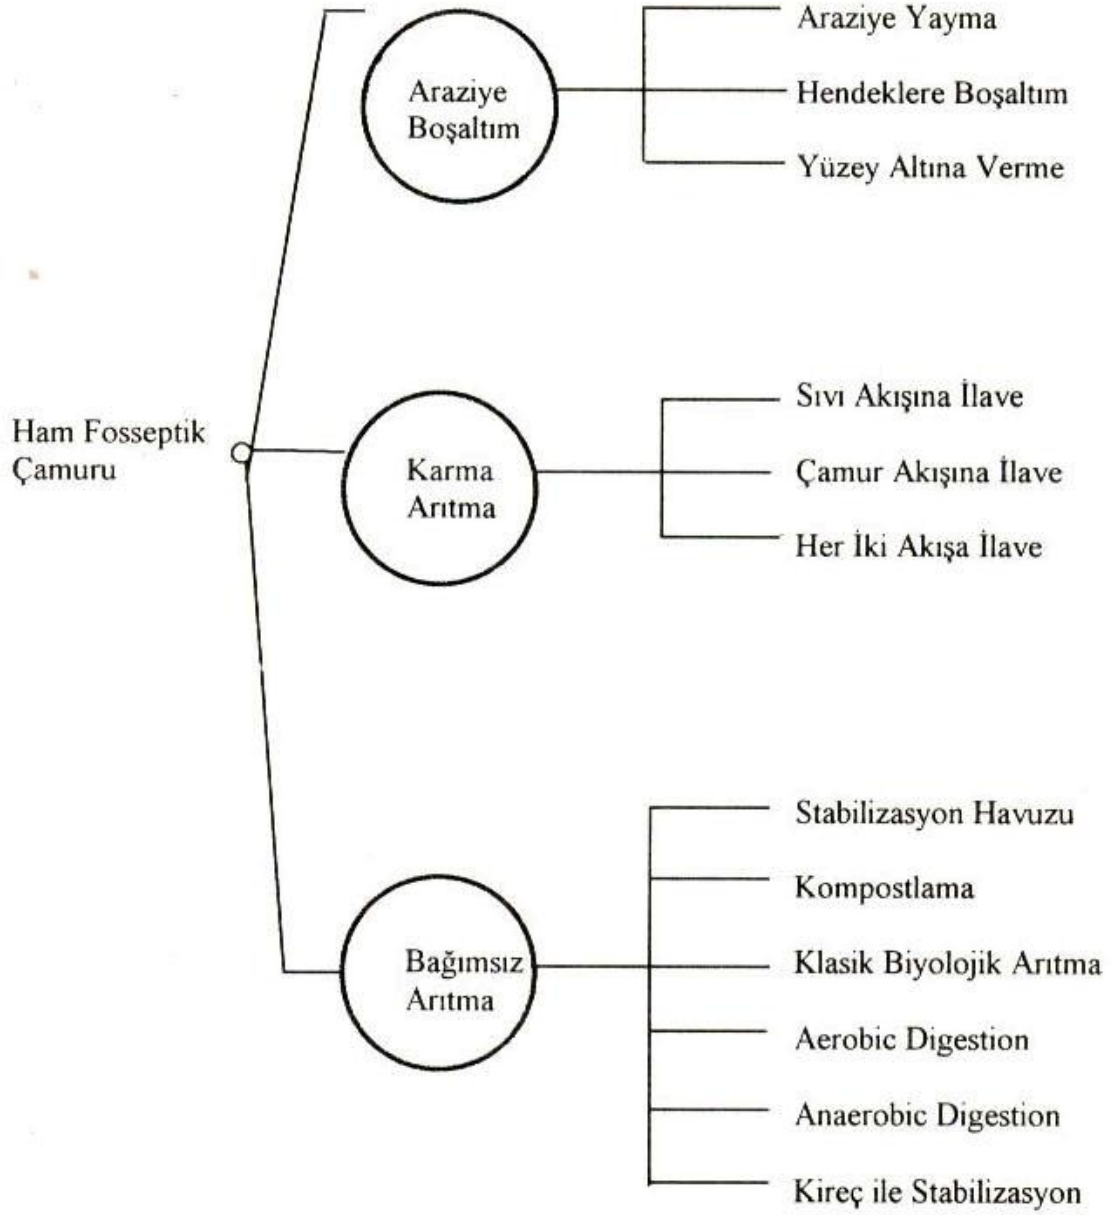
Ham Fosseptik Çamuru

Araziye Boşaltım

Araziye Yayma

Hendeklere Boşaltım

Yüzey Altına Verme

Karma Arıtma

Sıvı Akışına İlave

Çamur Akışına İlave

Her İki Akışa İlave

Bağımsız Arıtma

Stabilizasyon Havuzu

Kompostlama

Klasik Biyolojik Arıtma

Aerobic Digestion

Anaerobic Digestion

Kireç ile Stabilizasyon